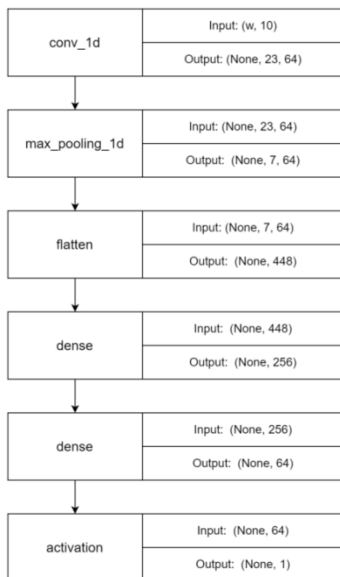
conv_1d
Input: (w, 10)
Output: (None, 23, 64)

max_pooling_1d
Input: (None, 23, 64)
Output: (None, 7, 64)

flatten
Input: (None, 7, 64)
Output: (None, 448)

dense
Input: (None, 448)
Output: (None, 256)

dense
Input: (None, 256)
Output: (None, 64)

activation
Input: (None, 64)
Output: (None, 1)